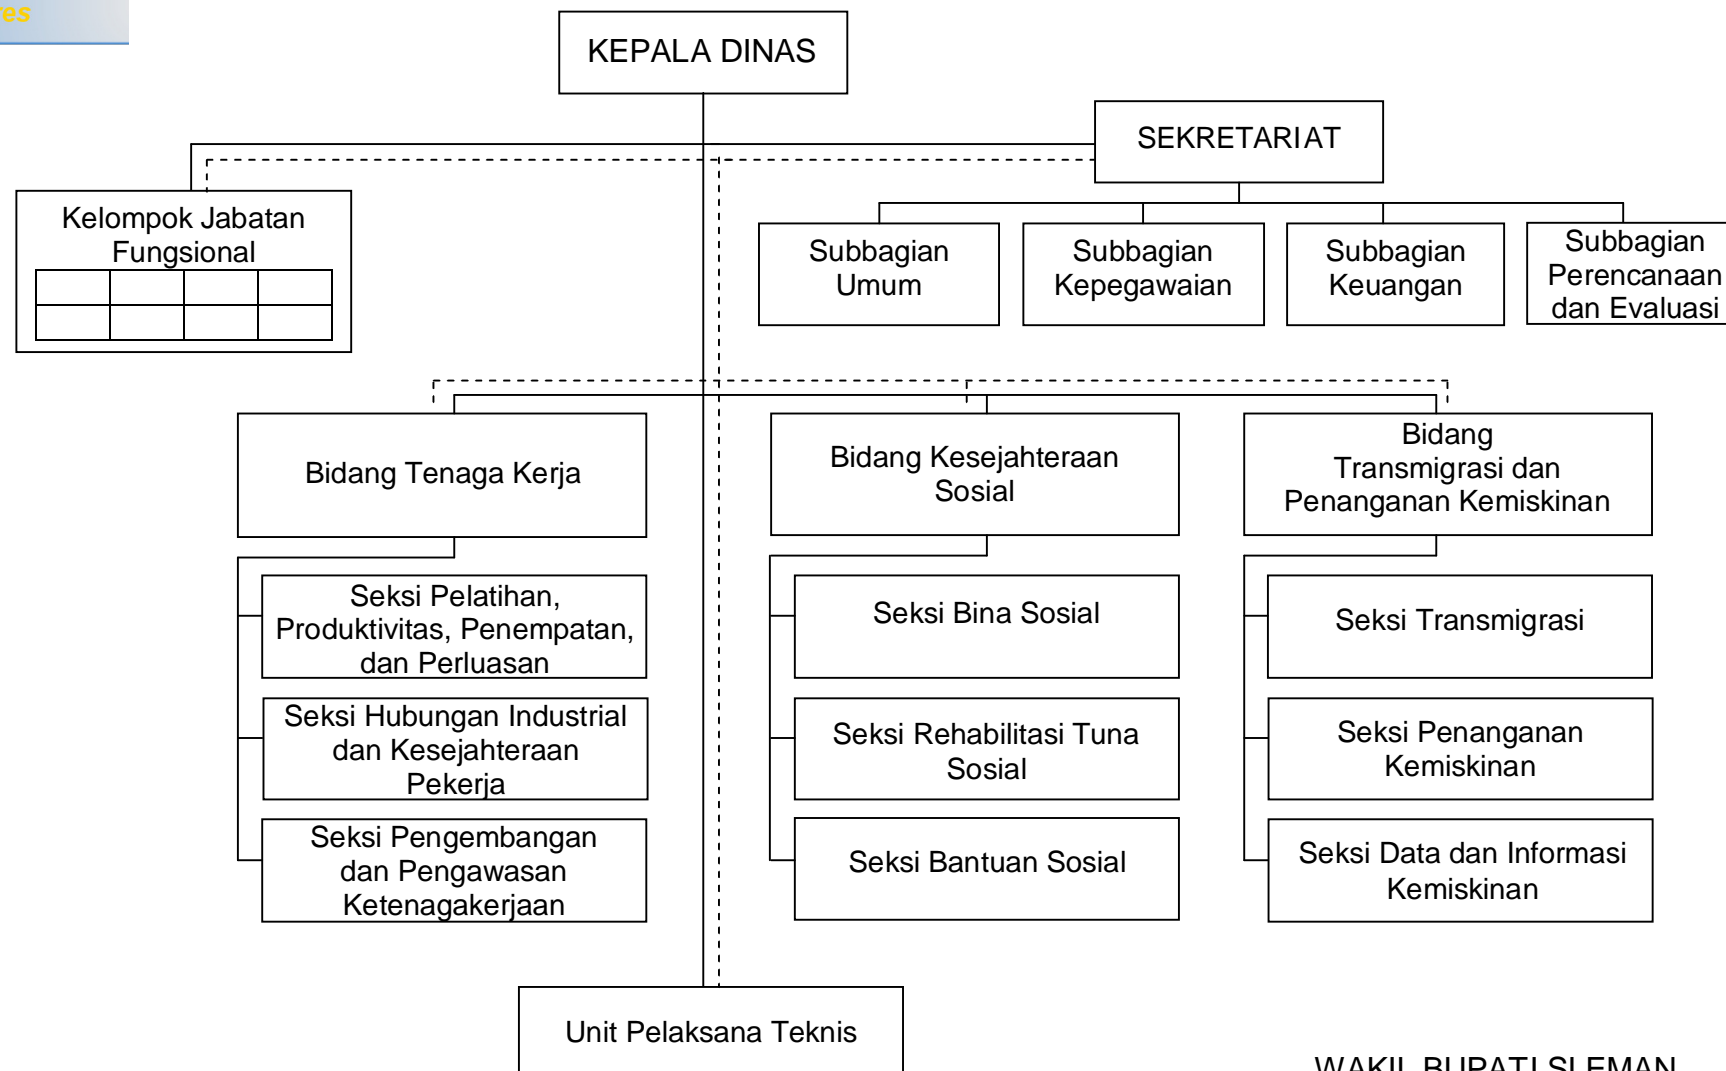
res

KEPALA DINAS

SEKRETARIAT

Kelompok Jabatan Fungsional

Subbagian Umum

Subbagian Kepegawaian

Subbagian Keuangan

Subbagian Perencanaan dan Evaluasi

Bidang Tenaga Kerja

Seksi Pelatihan, Produktivitas, Penempatan, dan Perluasan

Seksi Hubungan Industrial dan Kesejahteraan Pekerja

Seksi Pengembangan dan Pengawasan Ketenagakerjaan

Bidang Kesejahteraan Sosial

Seksi Bina Sosial

Seksi Rehabilitasi Tuna Sosial

Seksi Bantuan Sosial

Bidang Transmigrasi dan Penanganan Kemiskinan

Seksi Transmigrasi

Seksi Penanganan Kemiskinan

Seksi Data dan Informasi Kemiskinan

Unit Pelaksana Teknis

WAKIL BUPATI SLEMAN